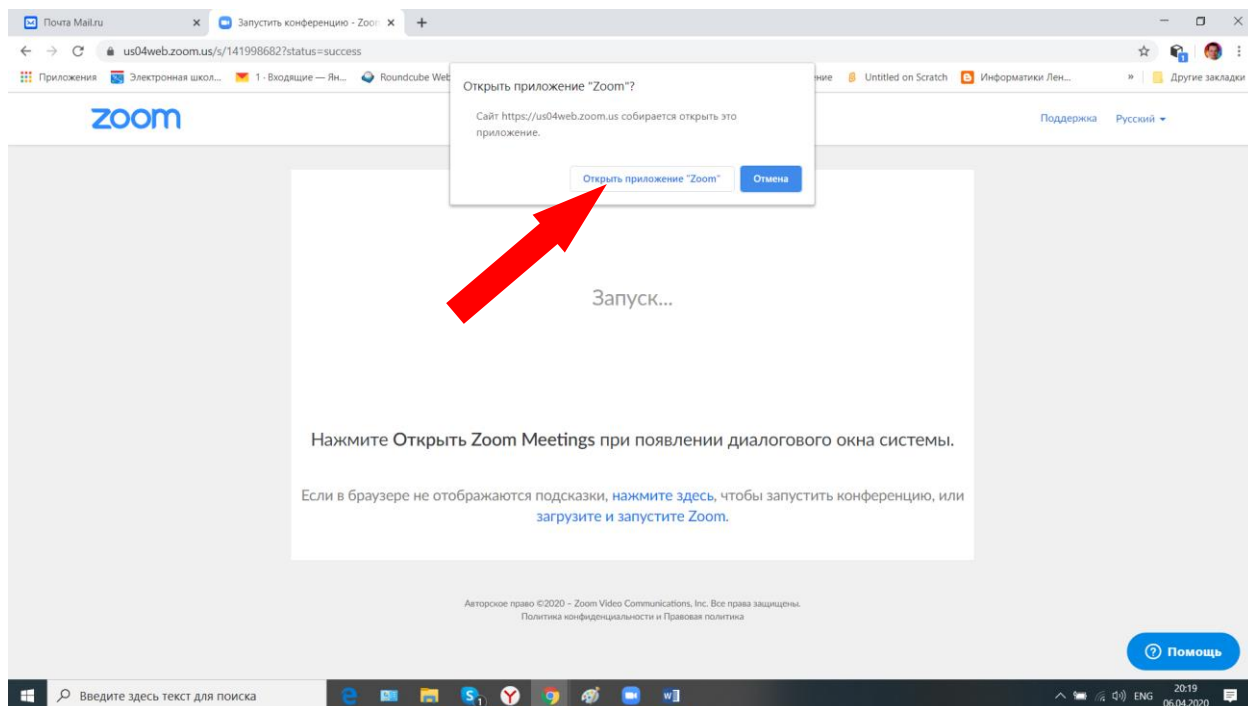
Почта Mail.ru
Запустить конференцию - Zoom
us04web.zoom.us/s/141998682?status=success
Приложения Электронная школ... 1 - Входящие — Ян... Roundcube Web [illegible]ние Untitled on Scratch Информатики Лен... » Другие закладки

zoom
Поддержка Русский

Открыть приложение "Zoom"?
Сайт https://us04web.zoom.us собирается открыть это приложение.
Открыть приложение "Zoom" Отмена

Запуск...

Нажмите Открыть Zoom Meetings при появлении диалогового окна системы.

Если в браузере не отображаются подсказки, нажмите здесь, чтобы запустить конференцию, или загрузите и запустите Zoom.

Авторское право ©2020 – Zoom Video Communications, Inc. Все права защищены.
Политика конфиденциальности и Правовая политика

Помощь

Введите здесь текст для поиска
ENG 20:19 06.04.2020